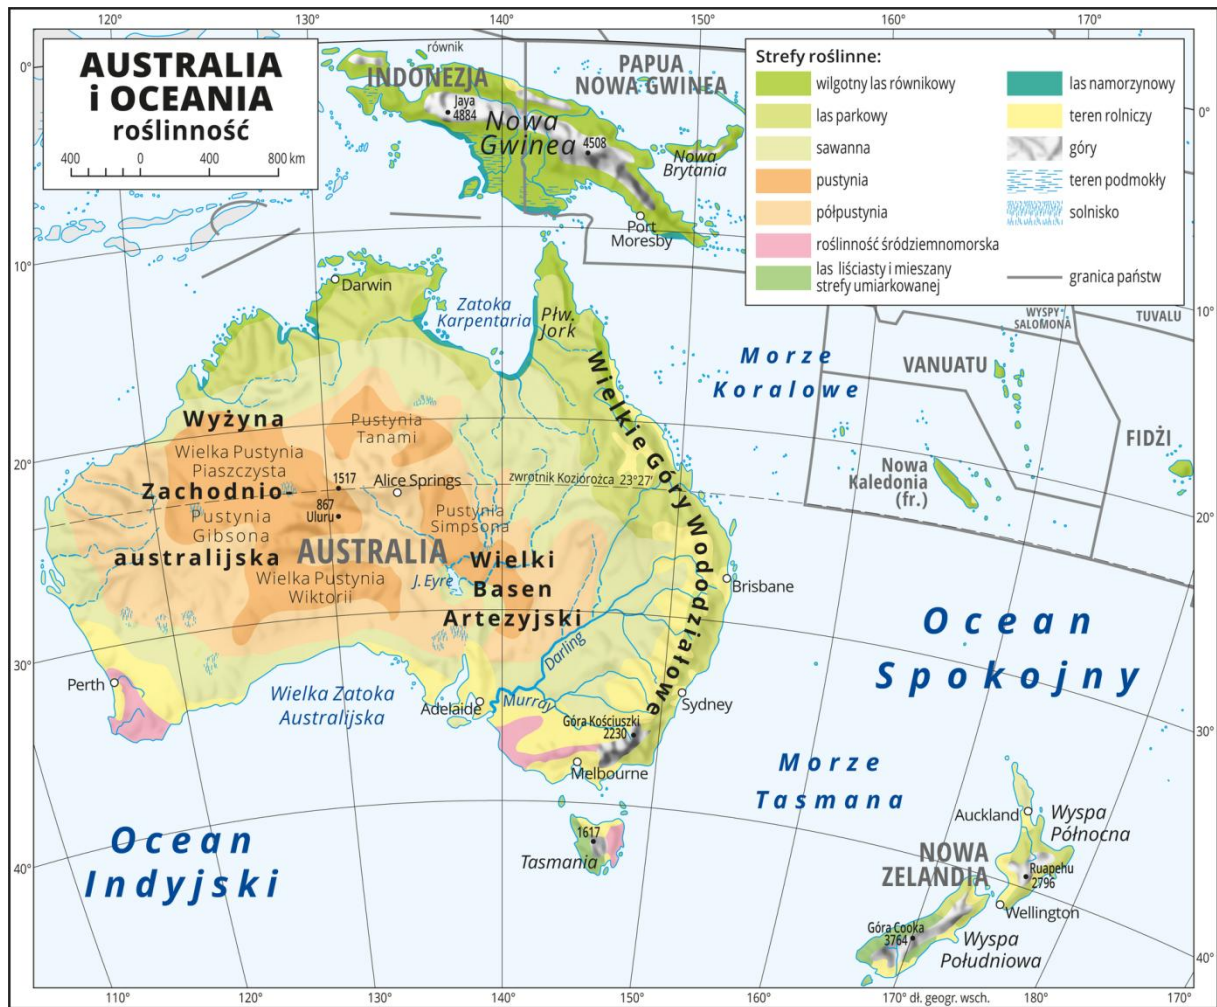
AUSTRALIA
i OCEANIA
roślinność

400 0 400 800 km

120° 130° 140° 150° 160° 170°

0°
10°
20°
30°
40°

równik
INDONEZJA
PAPUA NOWA GWINEA
Jaya 4884
Nowa Gwinea
4508
Nowa Brytania
Port Moresby

Strefy roślinne:
wilgotny las równikowy
las parkowy
sawanna
pustynia
półpustynia
roślinność śródziemnomorska
las liściasty i mieszany strefy umiarkowanej
las namorzynowy
teren rolniczy
góry
teren podmokły
solnisko
granica państw

Darwin
Zatoka Karpentaria
Płw. Jork
WYSPY SALOMONA
TUVALU
Morze Koralowe
VANUATU
FIDŻI
Nowa Kaledonia (fr.)
Wyżyna Zachodnioaustralijska
Pustynia Tanami
Wielka Pustynia Piaszczysta
1517
Alice Springs
zwrotnik Koziorożca 23°27'
867 Uluru
Pustynia Gibsona
Pustynia Simpsona
AUSTRALIA
Wielki Basen Artezyjski
Wielka Pustynia Wiktorii
J. Eyre
Wielkie Góry Wododziałowe
Brisbane
Darling
Ocean Spokojny
Perth
Wielka Zatoka Australijska
Adelaide
Murray
Sydney
Góra Kościuszki 2230
Melbourne
Morze Tasmana
Ocean Indyjski
1617
Tasmania
Auckland
Wyspa Północna
NOWA ZELANDIA
Ruapehu 2796
Wellington
Góra Cooka 3764
Wyspa Południowa

110° 120° 130° 140° 150° 160° 170° dł. geogr. wsch. 180° 170°